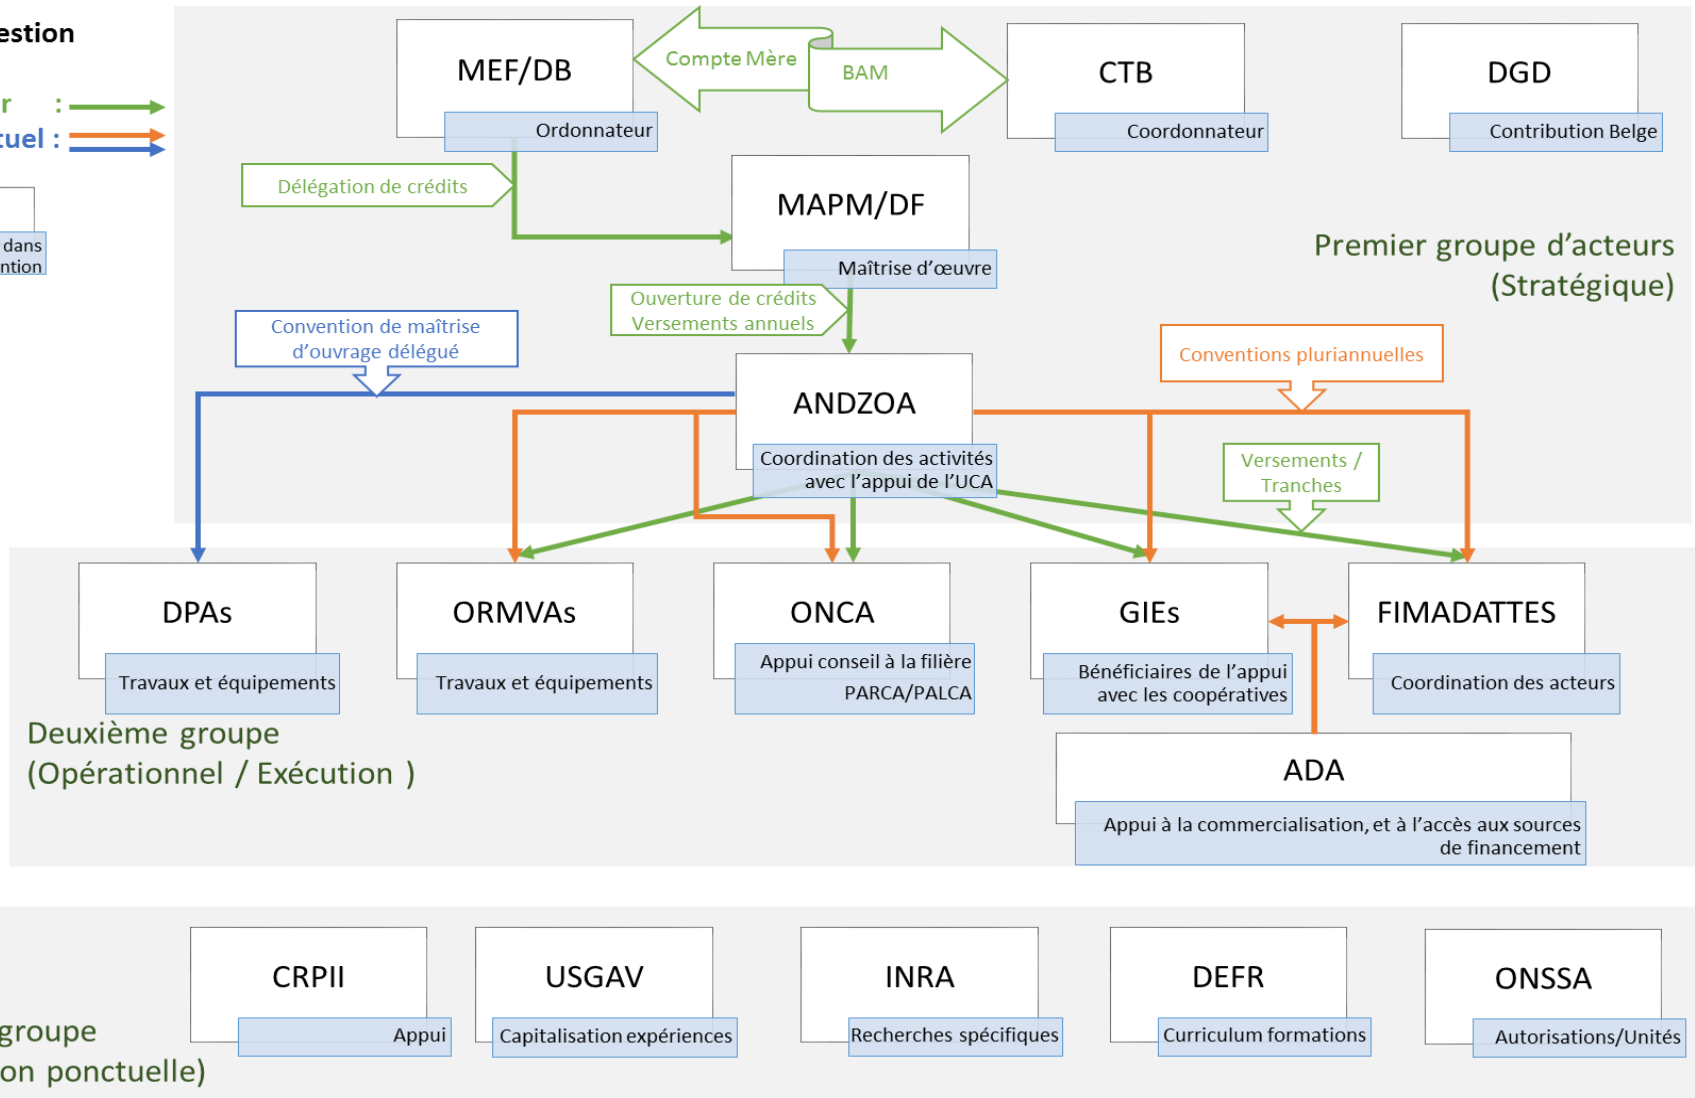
estion

r :

tuel :

dans
ntion

MEF/DB
Ordonnateur

Compte Mère

BAM

CTB
Coordonnateur

DGD
Contribution Belge

Délégation de crédits

MAPM/DF
Maîtrise d'œuvre

Premier groupe d'acteurs
(Stratégique)

Ouverture de crédits
Versements annuels

Convention de maîtrise
d'ouvrage délégué

Conventions pluriannuelles

ANDZOA
Coordination des activités
avec l'appui de l'UCA

Versements /
Tranches

DPAs
Travaux et équipements

ORMVAs
Travaux et équipements

ONCA
Appui conseil à la filière
PARCA/PALCA

GIEs
Bénéficiaires de l'appui
avec les coopératives

FIMADATTES
Coordination des acteurs

Deuxième groupe
(Opérationnel / Exécution )

ADA
Appui à la commercialisation, et à l'accès aux sources
de financement

CRPII
Appui

USGAV
Capitalisation expériences

INRA
Recherches spécifiques

DEFR
Curriculum formations

ONSSA
Autorisations/Unités

groupe
on ponctuelle)